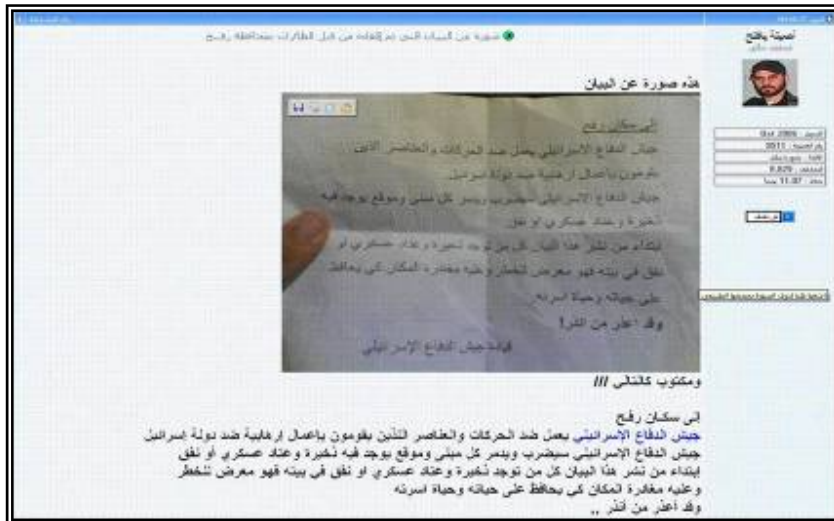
صورة عن البيان التي تم إلقائه من قبل الطائرات بمحافظة رفح

هذه صورة عن البيان

إلى سكان رفح
جيش الدفاع الإسرائيلي يعمل ضد الحركات والعناصر الذين يقومون بأعمال إرهابية ضد دولة إسرائيل
جيش الدفاع الإسرائيلي سيضرب ويدمر كل مبنى وموقع يوجد فيه ذخيرة وعتاد عسكري أو نفق
ابتداء من نشر هذا البيان كل من توجد ذخيرة وعتاد عسكري أو نفق في بيته فهو معرض للخطر وعليه مغادرة المكان كي يحافظ على حياته وحياة أسرته
وقد أعذر من أنذر
قيادة جيش الدفاع الإسرائيلي

ومكتوب كالتالي ///

إلى سكان رفح
جيش الدفاع الإسرائيلي يعمل ضد الحركات والعناصر الذين يقومون بأعمال ارهابية ضد دولة إسرائيل
جيش الدفاع الإسرائيلي سيضرب ويدمر كل مبنى وموقع يوجد فيه ذخيرة وعتاد عسكري أو نفق
ابتداء من نشر هذا البيان كل من توجد ذخيرة وعتاد عسكري او نفق في بيته فهو معرض للخطر
وعليه مغادرة المكان كي يحافظ على حياته وحياة اسرته
وقد أعذر من أنذر ..

أصيلة بالفتح
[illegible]
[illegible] 2005
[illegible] 2011
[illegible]
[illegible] 8,829
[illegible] 11.87
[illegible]
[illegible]